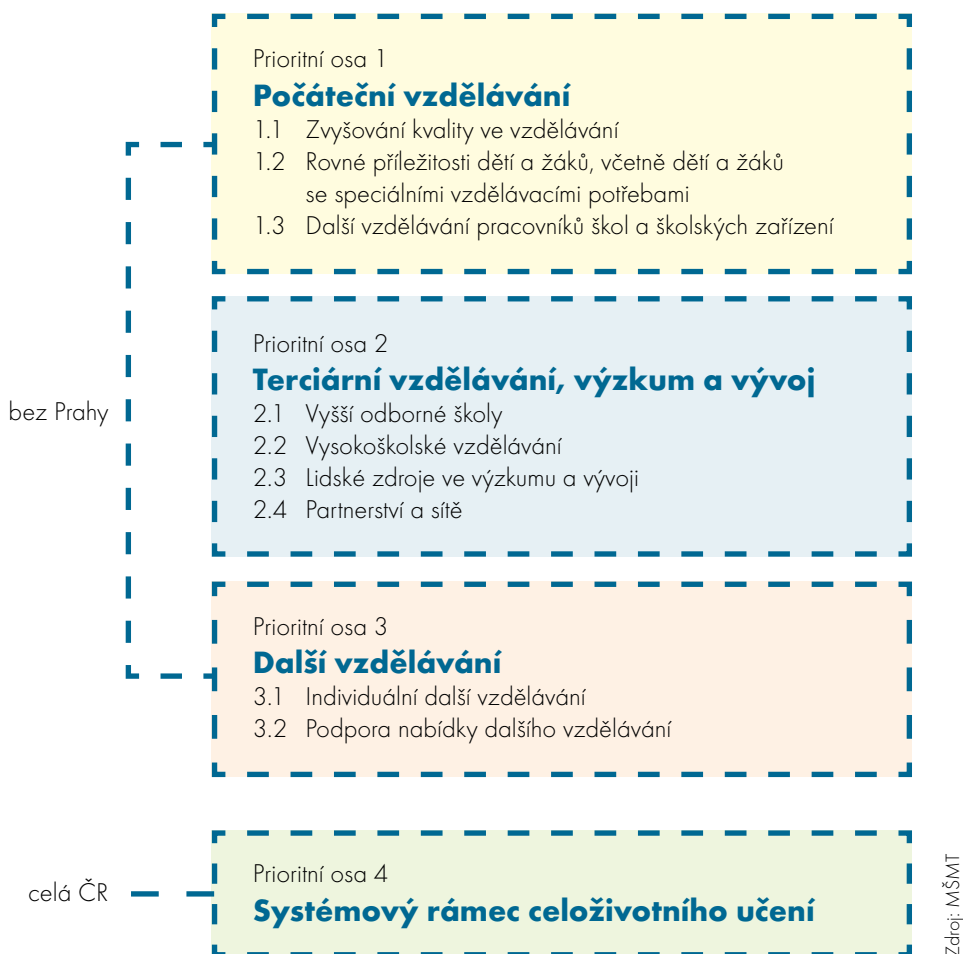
bez Prahy

Prioritní osa 1
**Počáteční vzdělávání**
1.1 Zvyšování kvality ve vzdělávání
1.2 Rovné příležitosti dětí a žáků, včetně dětí a žáků se speciálními vzdělávacími potřebami
1.3 Další vzdělávání pracovníků škol a školských zařízení

Prioritní osa 2
**Terciární vzdělávání, výzkum a vývoj**
2.1 Vyšší odborné školy
2.2 Vysokoškolské vzdělávání
2.3 Lidské zdroje ve výzkumu a vývoji
2.4 Partnerství a sítě

Prioritní osa 3
**Další vzdělávání**
3.1 Individuální další vzdělávání
3.2 Podpora nabídky dalšího vzdělávání

celá ČR

Prioritní osa 4
**Systémový rámec celoživotního učení**

Zdroj: MŠMT